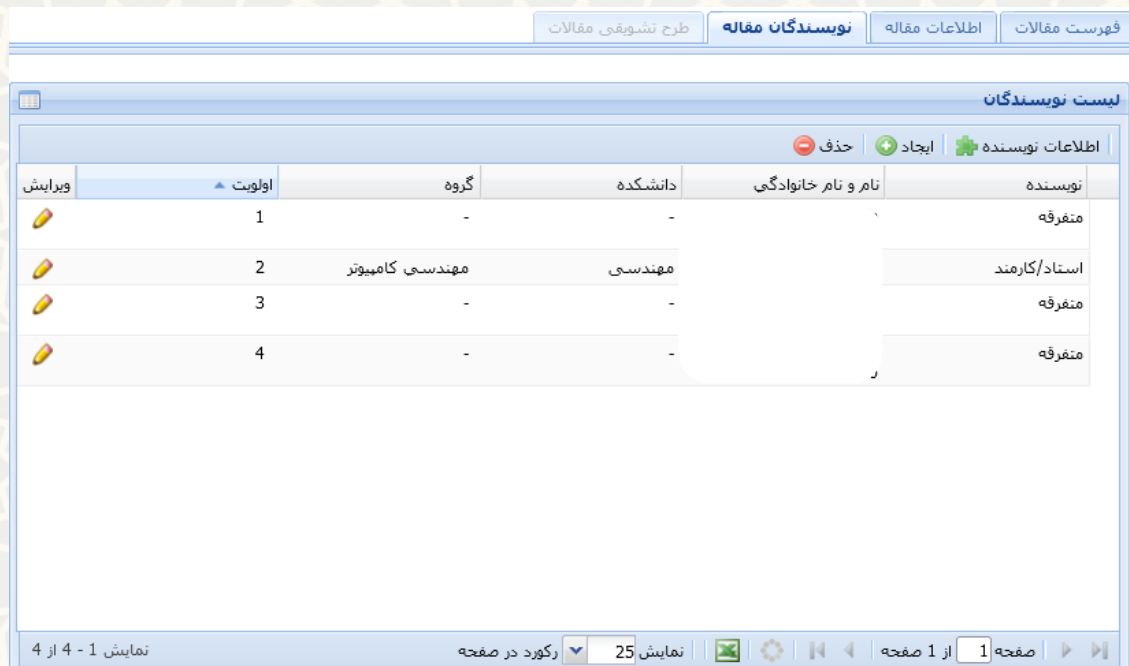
فهرست مقالات | اطلاعات مقاله | نویسندگان مقاله | طرح تشویقی مقالات

لیست نویسندگان

اطلاعات نویسنده | ایجاد | حذف

| نویسنده | نام و نام خانوادگی | دانشکده | گروه | اولویت | ویرایش |
|---|---|---|---|---|---|
| متفرقه | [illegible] | - | - | 1 | |
| استاد/کارمند | | مهندسی | مهندسی کامپیوتر | 2 | |
| متفرقه | | - | - | 3 | |
| متفرقه | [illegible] | - | - | 4 | |

صفحه 1 از 1 صفحه | نمایش 25 رکورد در صفحه | نمایش 1 - 4 از 4